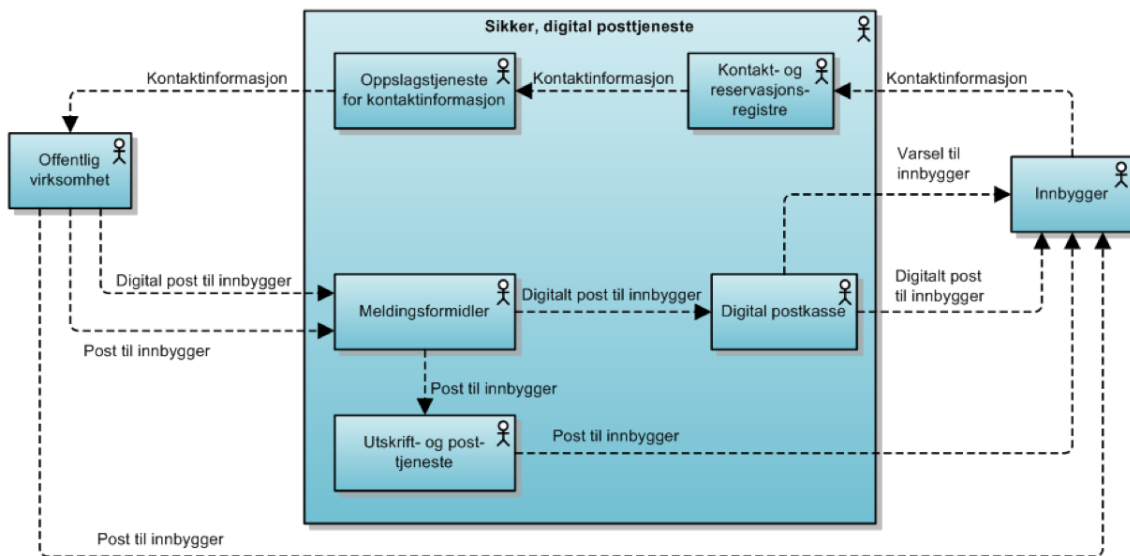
Sikker, digital posttjeneste

Kontaktinformasjon

Oppslagstjeneste for kontaktinformasjon

Kontaktinformasjon

Kontakt- og reservasjonsregistre

Kontaktinformasjon

Offentlig virksomhet

Varsel til innbygger

Innbygger

Digital post til innbygger

Meldingsformidler

Digitalt post til innbygger

Digital postkasse

Digitalt post til innbygger

Post til innbygger

Post til innbygger

Utskrift- og posttjeneste

Post til innbygger

Post til innbygger